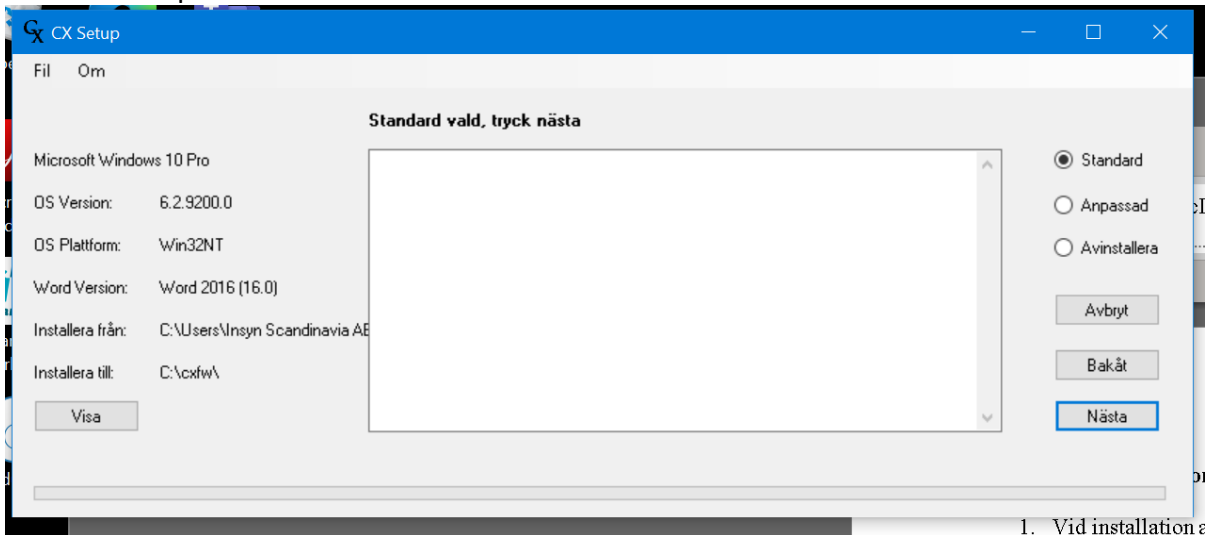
CX Setup

Fil Om

Standard vald, tryck nästa

Microsoft Windows 10 Pro

OS Version: 6.2.9200.0

OS Plattform: Win32NT

Word Version: Word 2016 (16.0)

Installera från: C:\Users\Insyn Scandinavia AB

Installera till: C:\cxfw\

Visa

Standard

Anpassad

Avinstallera

Avbryt

Bakåt

Nästa

1. Vid installation a